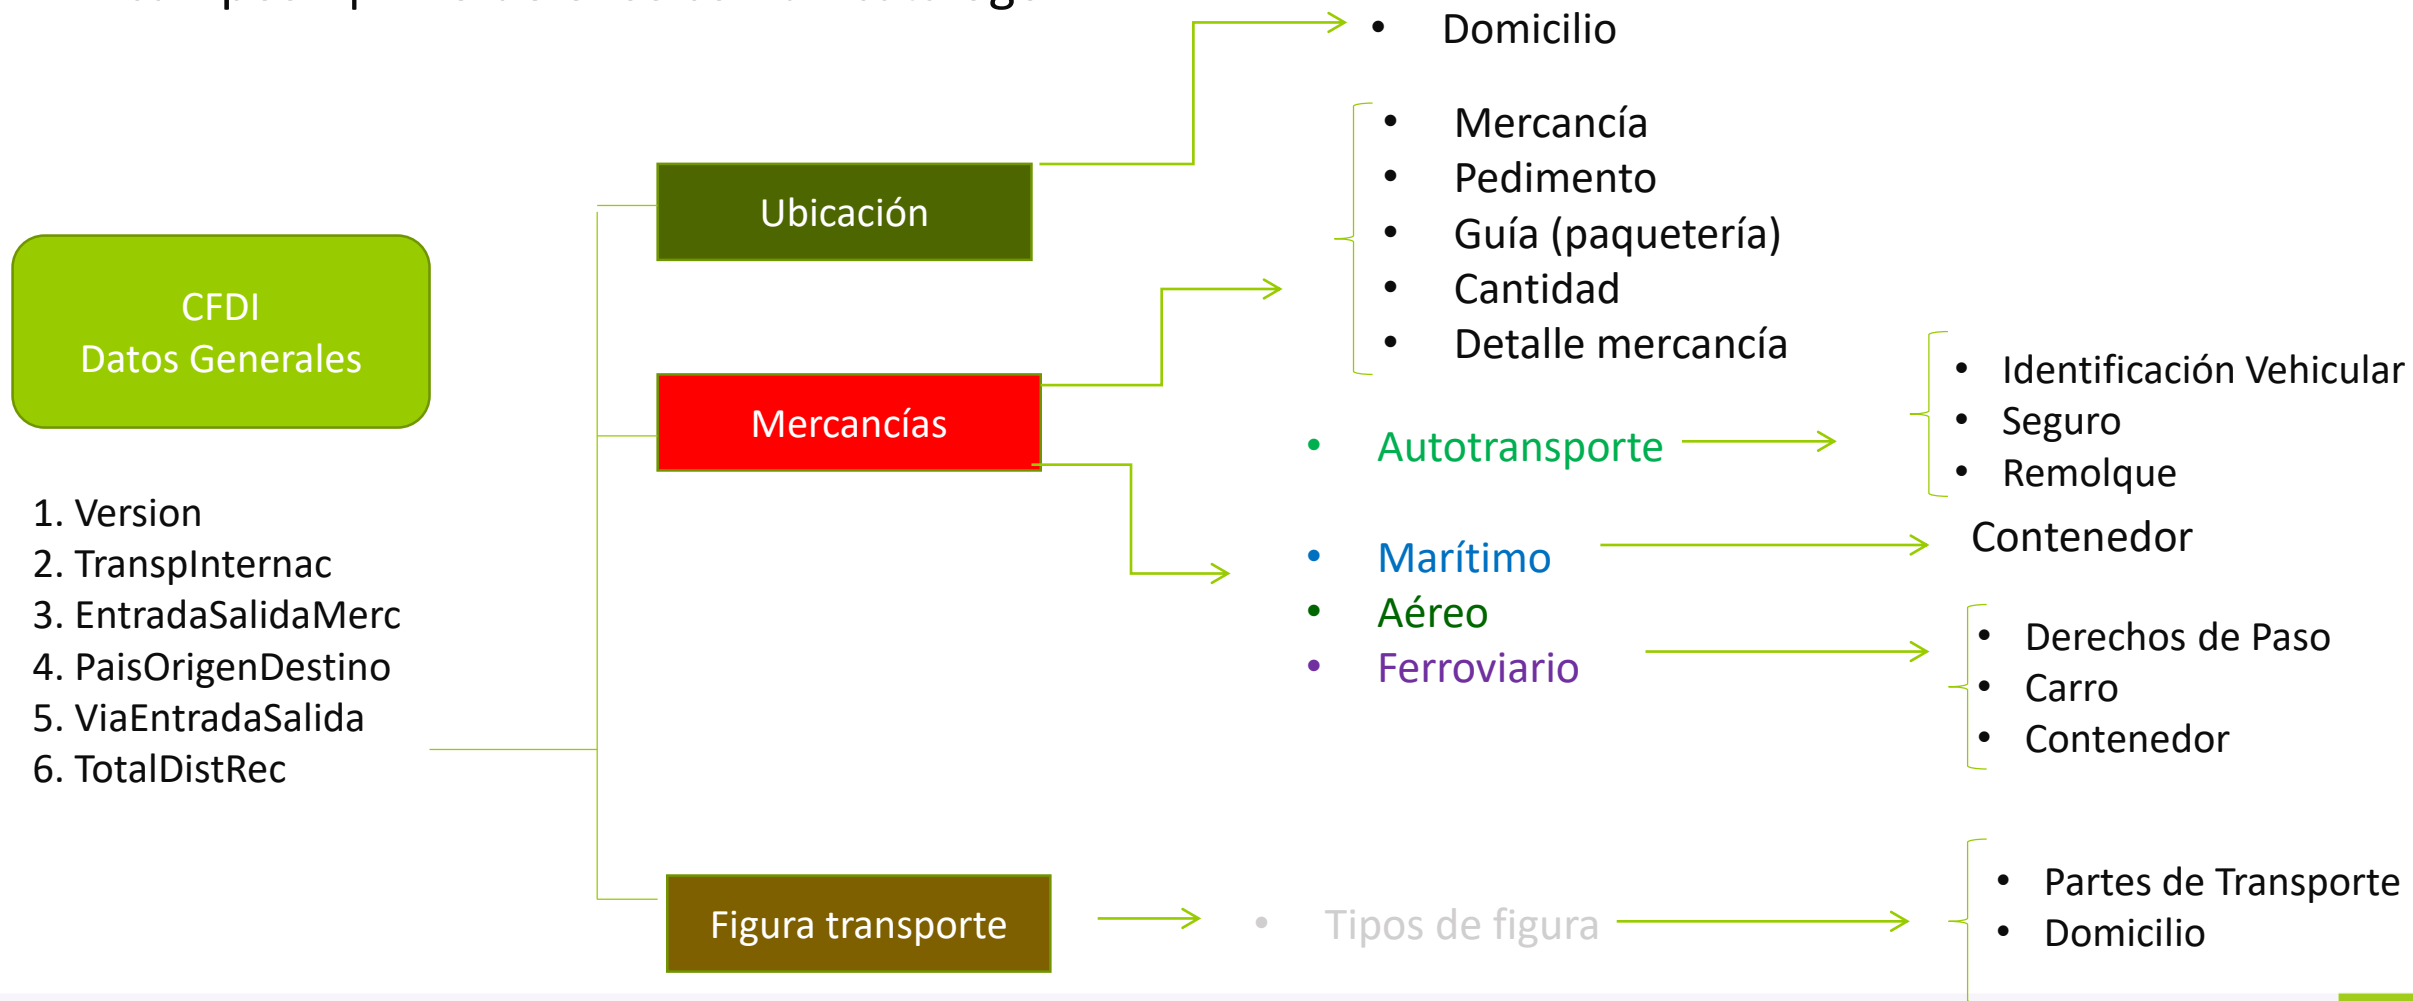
- Domicilio

- Mercancía
- Pedimento
- Guía (paquetería)
- Cantidad
- Detalle mercancía

Ubicación

CFDI
Datos Generales

Mercancías

- Identificación Vehicular
- Seguro
- Remolque

- Autotransporte

1. Version
2. TranspInternac
3. EntradaSalidaMerc
4. PaisOrigenDestino
5. ViaEntradaSalida
6. TotalDistRec

- Marítimo
- Aéreo
- Ferroviario

Contenedor

- Derechos de Paso
- Carro
- Contenedor

Figura transporte

- Tipos de figura

- Partes de Transporte
- Domicilio